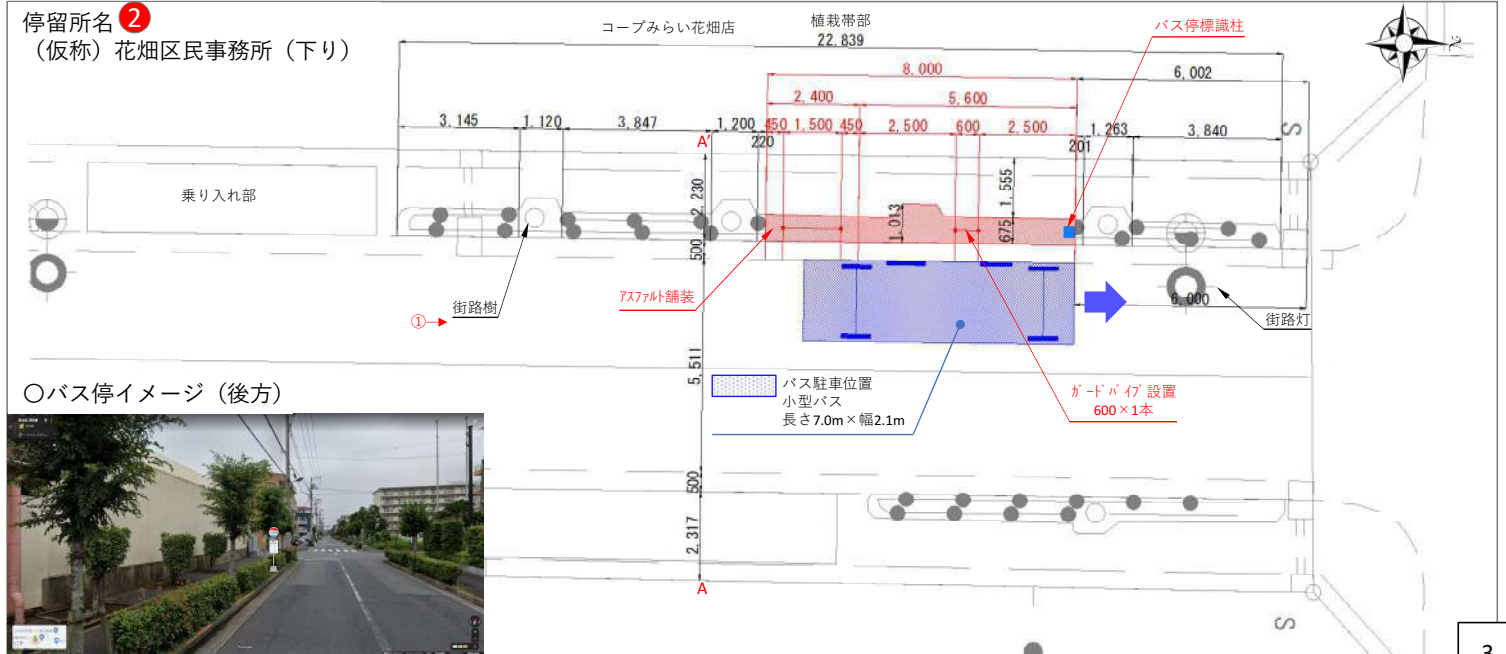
停留所名 2
（仮称）花畑区民事務所（下り）

コープみらい花畑店

植栽帯部
22,839

バス停標識柱

8,000

6,002

2,400

5,600

3,145

1,120

3,847

1,200

450

1,500

450

2,500

600

2,500

1,263

3,840

A'

220

201

S

乗り入れ部

2,230

1,555

1,013

675

500

アスファルト舗装

6,000

街路樹

①→

街路灯

5,511

○バス停イメージ（後方）

バス駐車位置
小型バス
長さ7.0m×幅2.1m

ガードパイプ設置
600×1本

500

2,317

A

S

3